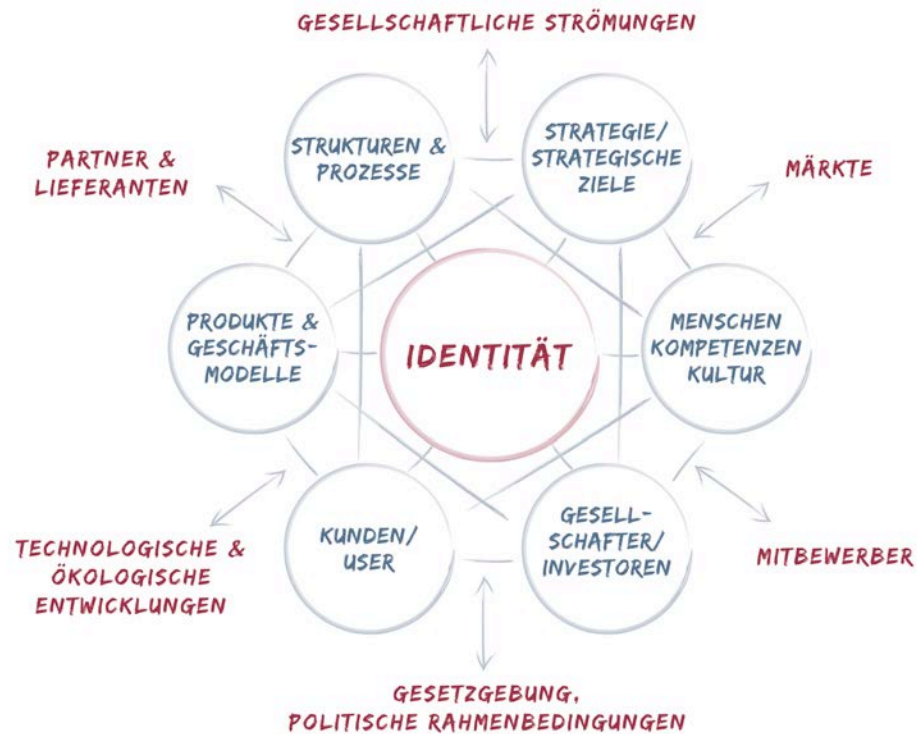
GESELLSCHAFTLICHE STRÖMUNGEN

PARTNER & LIEFERANTEN

STRUKTUREN & PROZESSE

STRATEGIE/ STRATEGISCHE ZIELE

MÄRKTE

PRODUKTE & GESCHÄFTSMODELLE

IDENTITÄT

MENSCHEN KOMPETENZEN KULTUR

KUNDEN/ USER

GESELLSCHAFTER/ INVESTOREN

TECHNOLOGISCHE & ÖKOLOGISCHE ENTWICKLUNGEN

MITBEWERBER

GESETZGEBUNG, POLITISCHE RAHMENBEDINGUNGEN